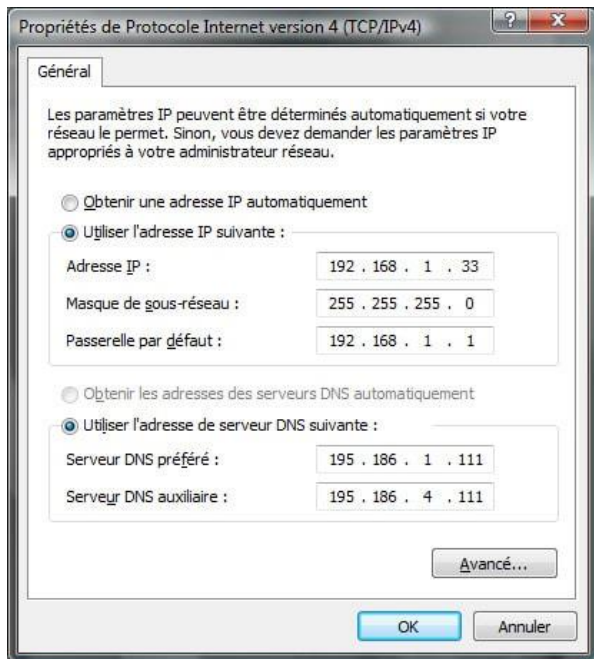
Propriétés de Protocole Internet version 4 (TCP/IPv4)

?

Général

Les paramètres IP peuvent être déterminés automatiquement si votre réseau le permet. Sinon, vous devez demander les paramètres IP appropriés à votre administrateur réseau.

Obtenir une adresse IP automatiquement

Utiliser l'adresse IP suivante :

| | |
|---|---|
| Adresse IP : | 192 . 168 . 1 . 33 |
| Masque de sous-réseau : | 255 . 255 . 255 . 0 |
| Passerelle par défaut : | 192 . 168 . 1 . 1 |

Obtenir les adresses des serveurs DNS automatiquement

Utiliser l'adresse de serveur DNS suivante :

| | |
|---|---|
| Serveur DNS préféré : | 195 . 186 . 1 . 111 |
| Serveur DNS auxiliaire : | 195 . 186 . 4 . 111 |

Avancé...

OK

Annuler